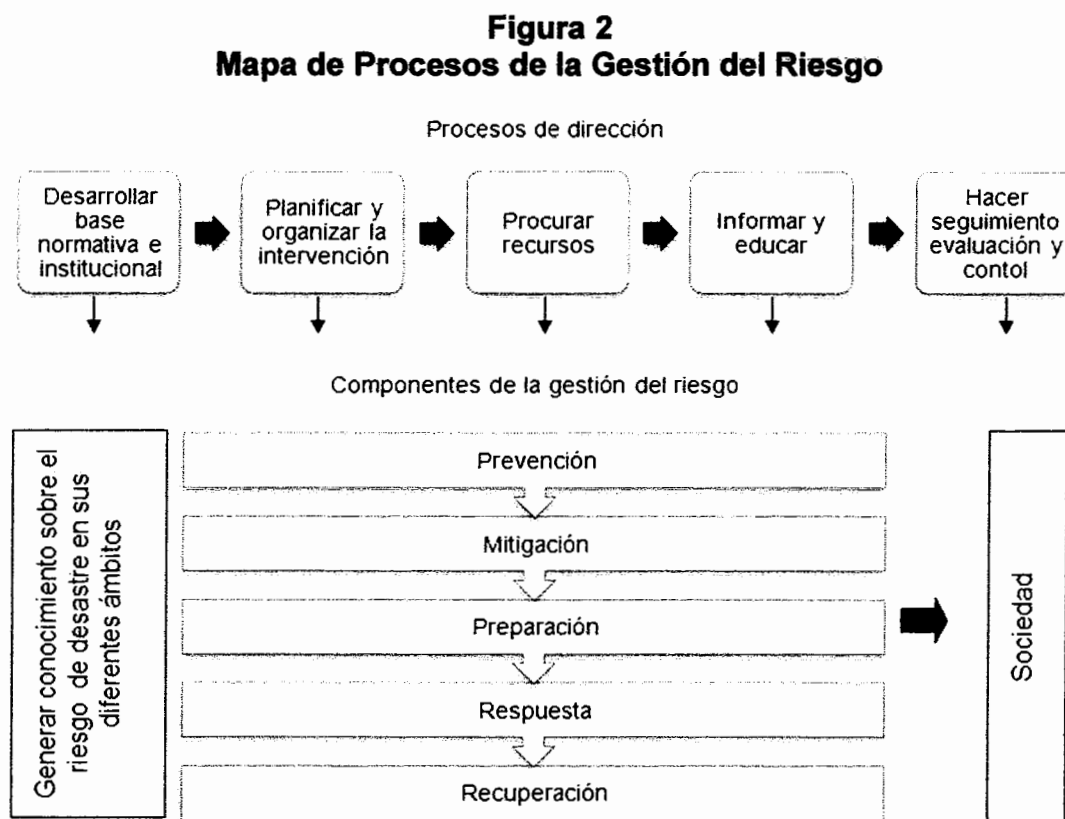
Figura 2
Mapa de Procesos de la Gestión del Riesgo

Procesos de dirección

Desarrollar base normativa e institucional

Planificar y organizar la intervención

Procurar recursos

Informar y educar

Hacer seguimiento evaluación y contol

Componentes de la gestión del riesgo

Generar conocimiento sobre el riesgo de desastre en sus diferentes ámbitos

Prevención

Mitigación

Preparación

Respuesta

Recuperación

Sociedad